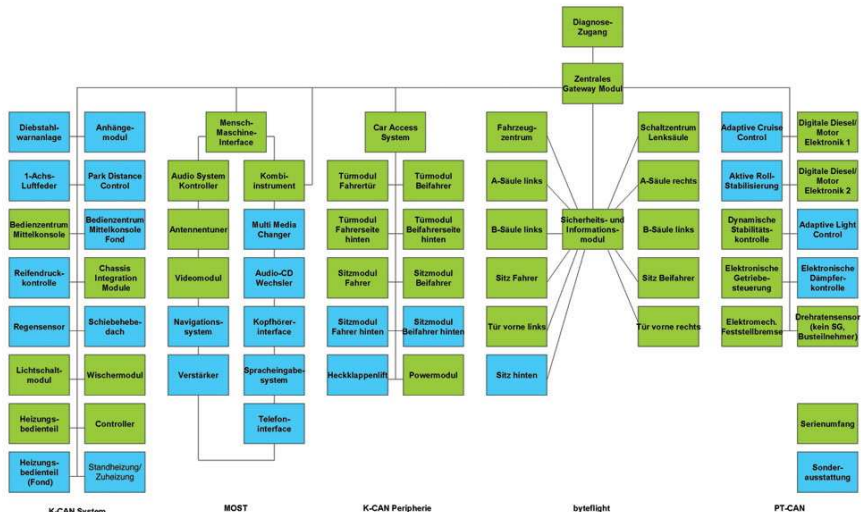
Diagnose-Zugang

Zentrales Gateway Modul

Diebstahl-warnanlage

Anhänge-modul

1-Achs-Luftfeder

Park Distance Control

Bedienzentrum Mittelkonsole

Bedienzentrum Mittelkonsole Fond

Reifendruck-kontrolle

Chassis Integration Module

Regensensor

Schiebehebe-dach

Lichtschalt-modul

Wischermodul

Heizungs-bedienteil

Controller

Heizungs-bedienteil (Fond)

Standheizung/ Zuheizung

Mensch-Maschine-Interface

Audio System Kontroller

Kombi-instrument

Antennentuner

Multi Media Changer

Videomodul

Audio-CD Wechsler

Navigations-system

Kopfhörer-interface

Verstärker

Spracheingabe-system

Telefon-interface

Car Access System

Türmodul Fahrertür

Türmodul Beifahrer

Türmodul Fahrerseite hinten

Türmodul Beifahrerseite hinten

Sitzmodul Fahrer

Sitzmodul Beifahrer

Sitzmodul Fahrer hinten

Sitzmodul Beifahrer hinten

Heckklappenlift

Powermodul

Fahrzeug-zentrum

Schaltzentrum Lenksäule

A-Säule links

A-Säule rechts

B-Säule links

Sicherheits- und Informations-modul

B-Säule links

Sitz Fahrer

Sitz Beifahrer

Tür vorne links

Tür vorne rechts

Sitz hinten

Adaptive Cruise Control

Digitale Diesel/ Motor Elektronik 1

Aktive Roll-Stabilisierung

Digitale Diesel/ Motor Elektronik 2

Dynamische Stabilitäts-kontrolle

Adaptive Light Control

Elektronische Getriebe-steuerung

Elektronische Dämpfer-kontrolle

Elektromech. Feststellbremse

Drehratensensor (kein SG, Busteilnehmer)

Serienumfang

Sonder-ausstattung

K-CAN System

MOST

K-CAN Peripherie

byteflight

PT-CAN